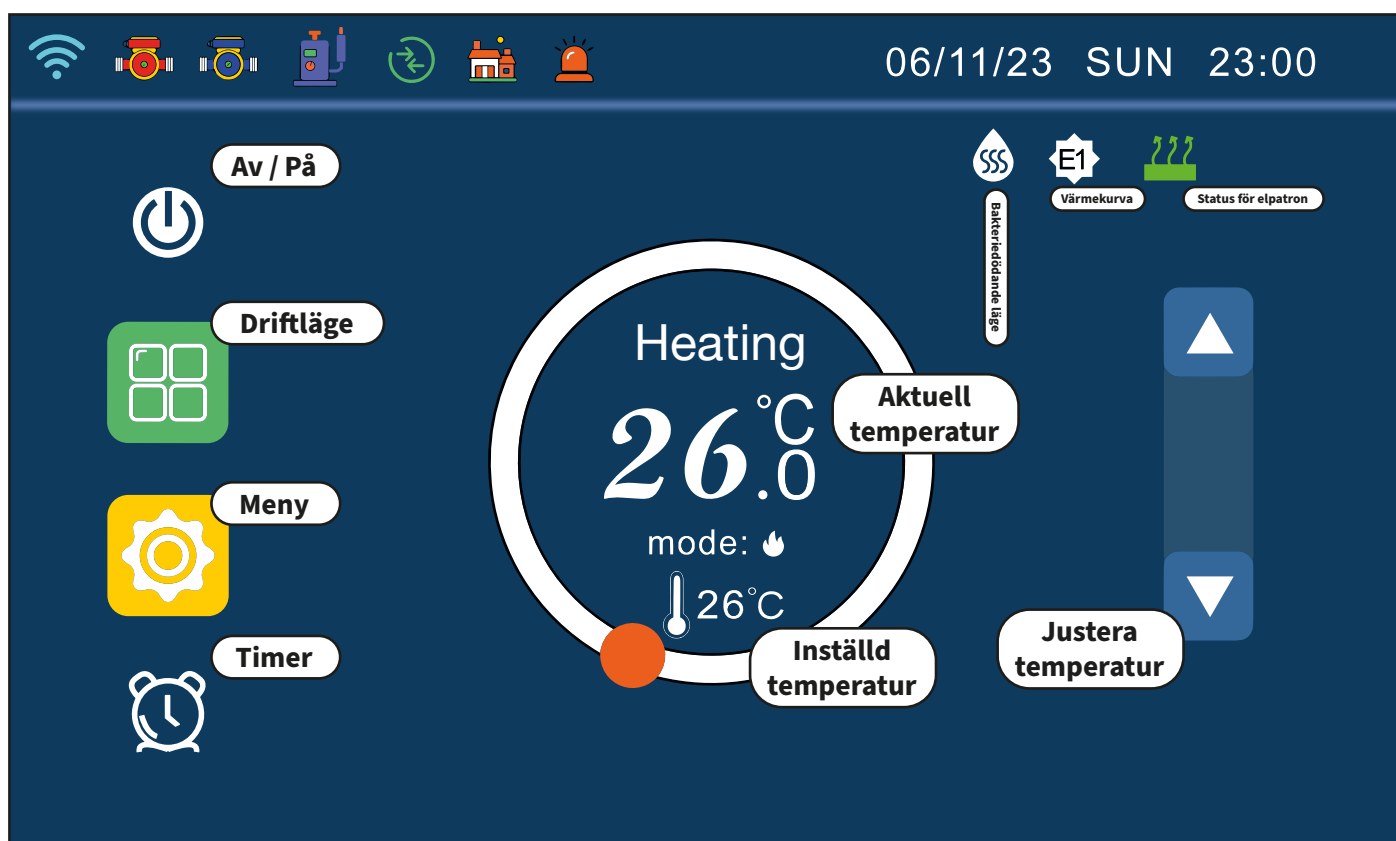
06/11/23 SUN 23:00

Av / På

Driftläge

Meny

Timer

Bakteriedödande läge

E1

Värmekurva

Status för elpatron

Heating

26.0 °C

Aktuell temperatur

mode:

26°C

Inställd temperatur

Justera temperatur